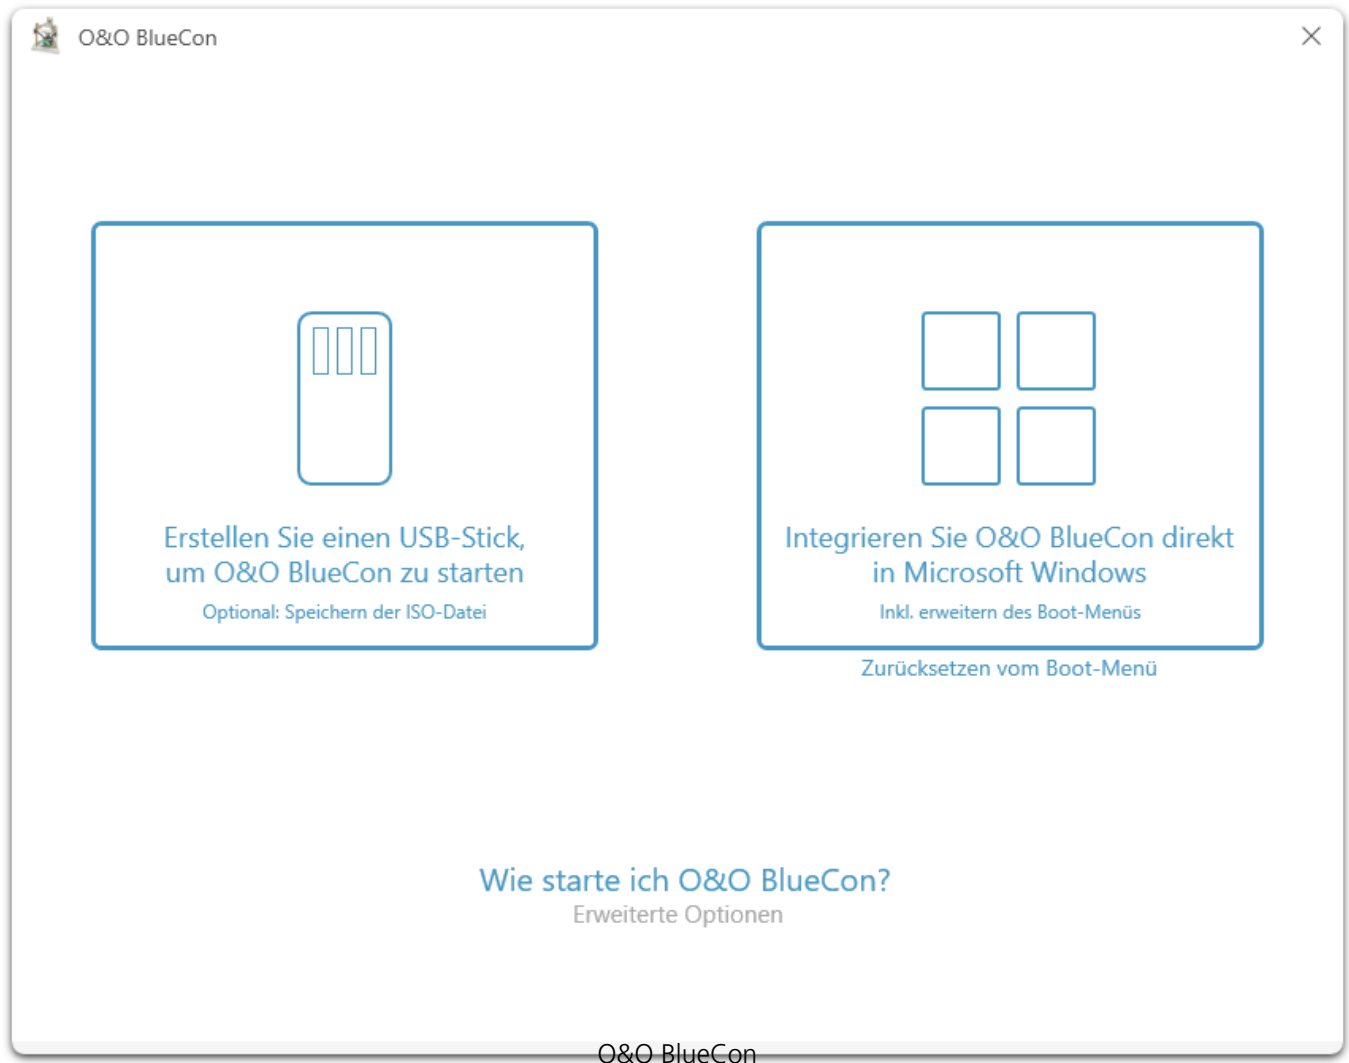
O&O BlueCon

Erstellen Sie einen USB-Stick, um O&O BlueCon zu starten
Optional: Speichern der ISO-Datei

Integrieren Sie O&O BlueCon direkt in Microsoft Windows
Inkl. erweitern des Boot-Menüs

Zurücksetzen vom Boot-Menü

Wie starte ich O&O BlueCon?
Erweiterte Optionen

O&O BlueCon